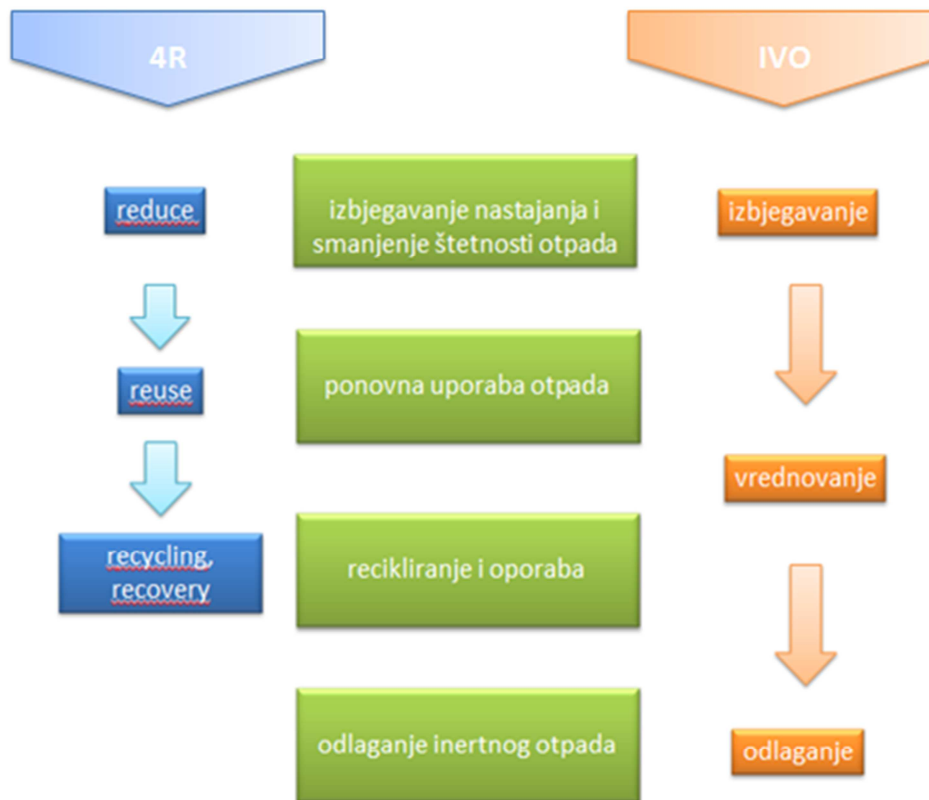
4R

IVO

reduce

izbjegavanje nastajanja i smanjenje štetnosti otpada

izbjegavanje

reuse

ponovna uporaba otpada

vrednovanje

recycling, recovery

recikliranje i oporaba

odlaganje inertnog otpada

odlaganje